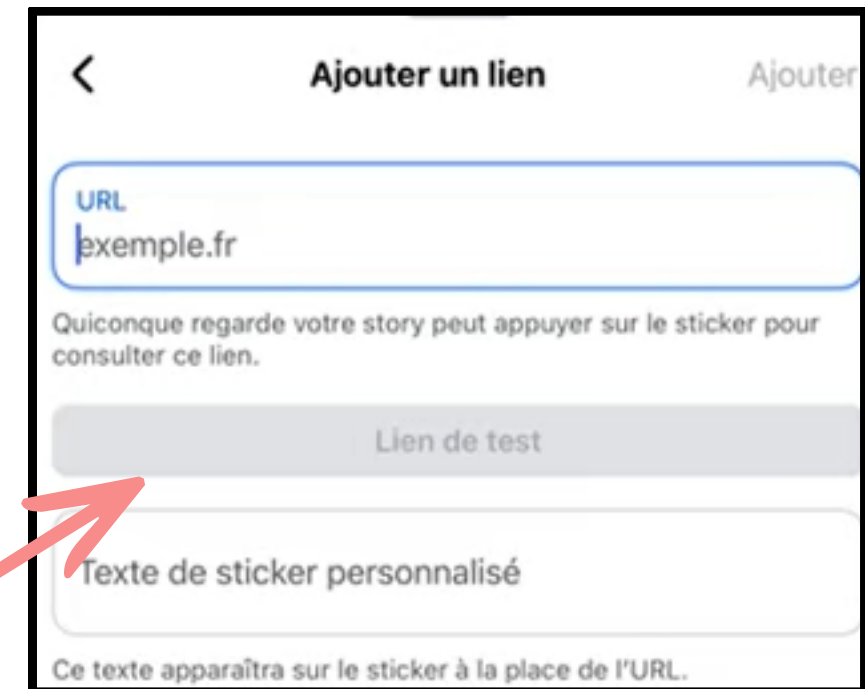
Ajouter un lien

Ajouter

URL

exemple.fr

Quiconque regarde votre story peut appuyer sur le sticker pour consulter ce lien.

Lien de test

Texte de sticker personnalisé

Ce texte apparaîtra sur le sticker à la place de l'URL.